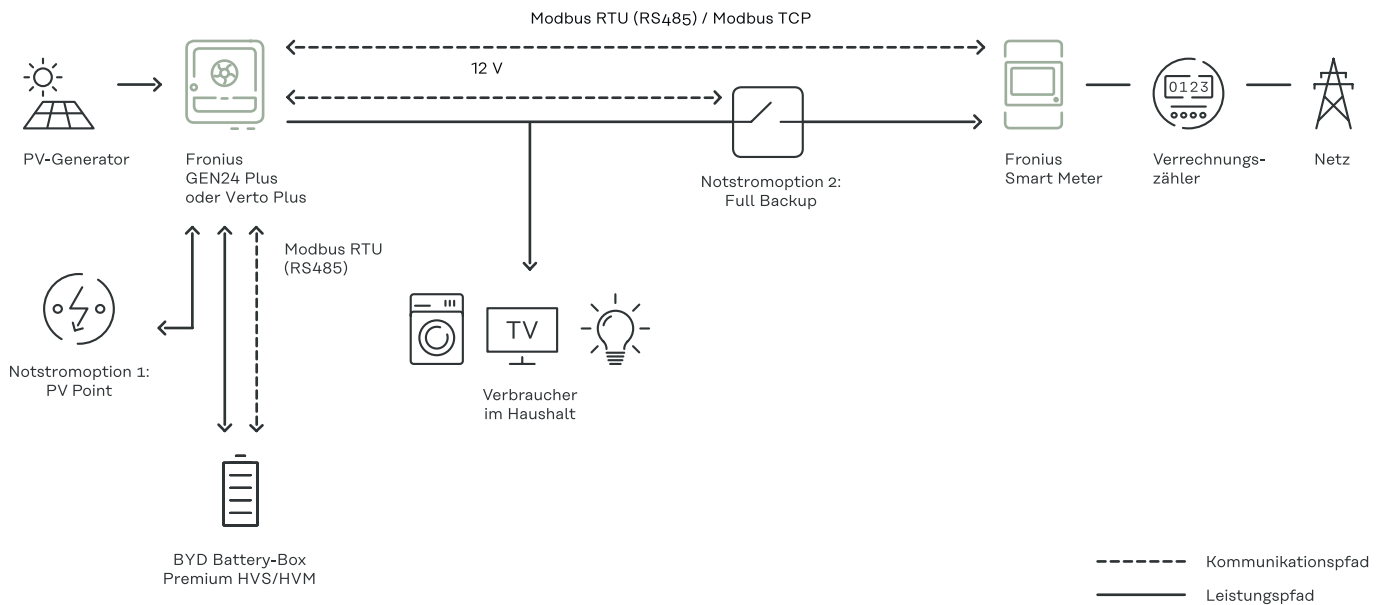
Modbus RTU (RS485) / Modbus TCP

12 V

PV-Generator

Fronius
GEN24 Plus
oder Verto Plus

Notstromoption 2:
Full Backup

Fronius
Smart Meter

0123

Verrechnungszähler

Netz

Modbus RTU
(RS485)

Notstromoption 1:
PV Point

TV

Verbraucher
im Haushalt

BYD Battery-Box
Premium HVS/HVM

Kommunikationspfad

Leistungspfad